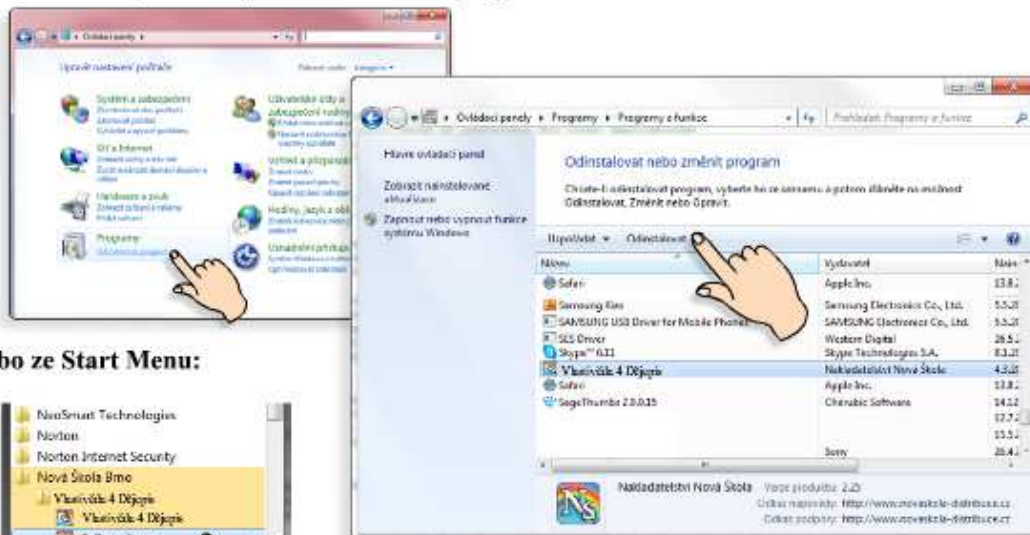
Ovládací panely

Upravit nastavení počítače

Zobrazit podle: Kategorie

Systém a zabezpečení

Síť a Internet

Hardware a zvuk

Programy

Uživatelské účty a zabezpečení rodiny

Vzhled a přizpůsobení

Hodiny, jazyk a oblast

Usnadnění přístupu

Ovládací panely ▸ Programy ▸ Programy a funkce

Prohledat: Programy a funkce

Hlavní ovládací panel

Zobrazit nainstalované aktualizace

Zapnout nebo vypnout funkce systému Windows

Odinstalovat nebo změnit program

Chcete-li odinstalovat program, vyberte ho ze seznamu a potom klikněte na možnost Odinstalovat, Změnit nebo Opravit.

Uspořádat ▾ Odinstalovat

| Název | Vydavatel | Nain |
|---|---|---|
| Safari | Apple Inc. | 13.8. |
| Samsung Kies | Samsung Electronics Co., Ltd. | 5.5.2 |
| SAMSUNG USB Driver for Mobile Phones | SAMSUNG Electronics Co., Ltd. | 5.5.2 |
| SES Driver | Western Digital | 26.5. |
| Skype™ 6.11 | Skype Technologies S.A. | 8.3.2 |
| Vlastivěda 4 Dějepis | Nakladatelství Nová Škola | 4.3.2 |
| Safari | Apple Inc. | 13.8. |
| SageThumbs 2.0.0.15 | Cherubic Software | 14.1. |
| | | 12.7. |
| | | 13.5. |
| | Sony | 26.4. |

Nakladatelství Nová Škola Verze produktu: 2.25
Odkaz nápovědy: http://www.novaskola-distribuce.cz
Odkaz podpory: http://www.novaskola-distribuce.cz

bo ze Start Menu:

NeoSmart Technologies
Norton
Norton Internet Security
Nová Škola Brno
Vlastivěda 4 Dějepis
Vlastivěda 4 Dějepis